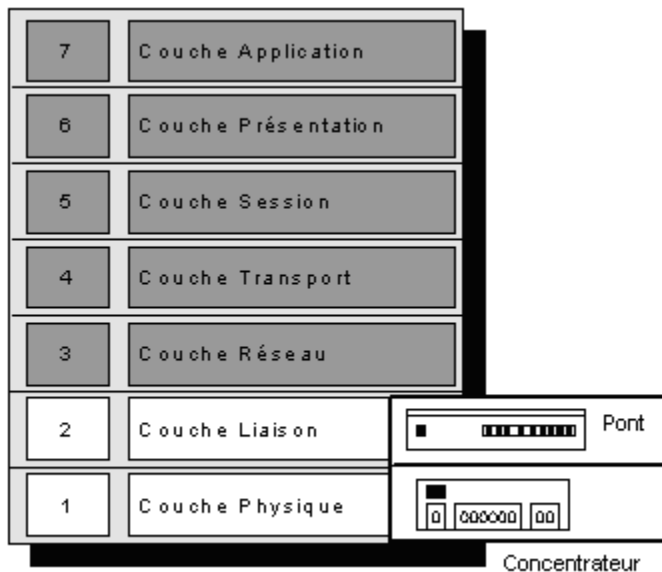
| | |
|---|---|
| 7 | Couche Application |
| 6 | Couche Présentation |
| 5 | Couche Session |
| 4 | Couche Transport |
| 3 | Couche Réseau |
| 2 | Couche Liaison |
| 1 | Couche Physique |

Pont

0 000000 00

Concentrateur